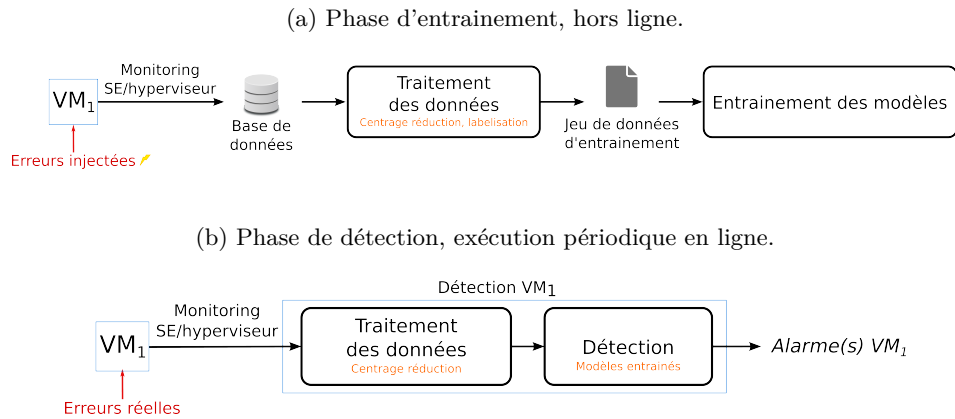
(a) Phase d'entrainement, hors ligne.

$VM_1$

Monitoring SE/hyperviseur

Erreurs injectées

Base de données

Traitement des données

Centrage réduction, labelisation

Jeu de données d'entrainement

Entrainement des modèles

(b) Phase de détection, exécution périodique en ligne.

Détection $VM_1$

$VM_1$

Monitoring SE/hyperviseur

Erreurs réelles

Traitement des données

Centrage réduction

Détection

Modèles entrainés

Alarme(s) $VM_1$